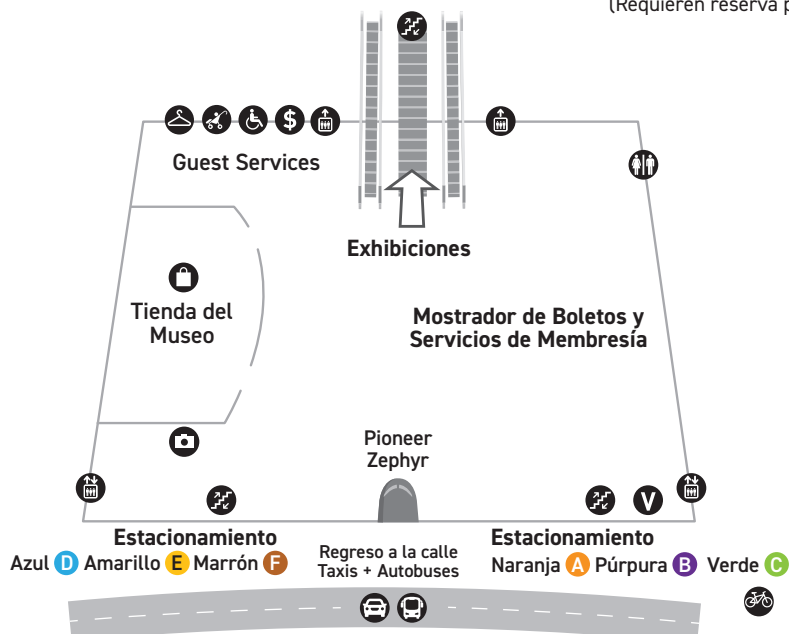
(Requieren reserva p

Guest Services

Exhibiciones

Tienda del Museo

Mostrador de Boletos y Servicios de Membresía

Pioneer Zephyr

V

Estacionamiento
Azul D Amarillo E Marrón F

Regreso a la calle
Taxis + Autobuses

Estacionamiento
Naranja A Púrpura B Verde C